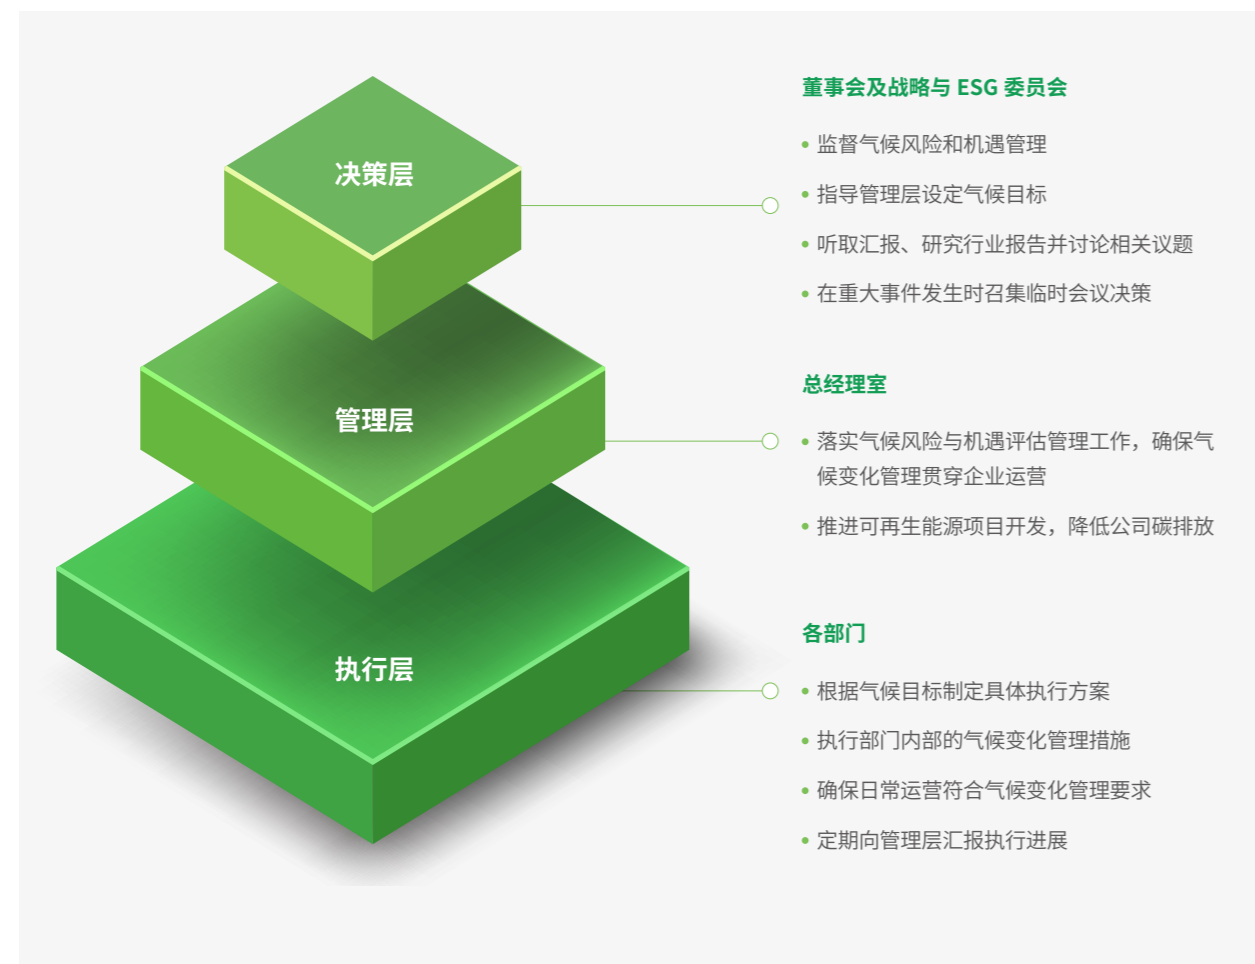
决策层

管理层

执行层

董事会及战略与 ESG 委员会

• 监督气候风险和机遇管理
• 指导管理层设定气候目标
• 听取汇报、研究行业报告并讨论相关议题
• 在重大事件发生时召集临时会议决策

总经理室

• 落实气候风险与机遇评估管理工作，确保气候变化管理贯穿企业运营
• 推进可再生能源项目开发，降低公司碳排放

各部门

• 根据气候目标制定具体执行方案
• 执行部门内部的气候变化管理措施
• 确保日常运营符合气候变化管理要求
• 定期向管理层汇报执行进展